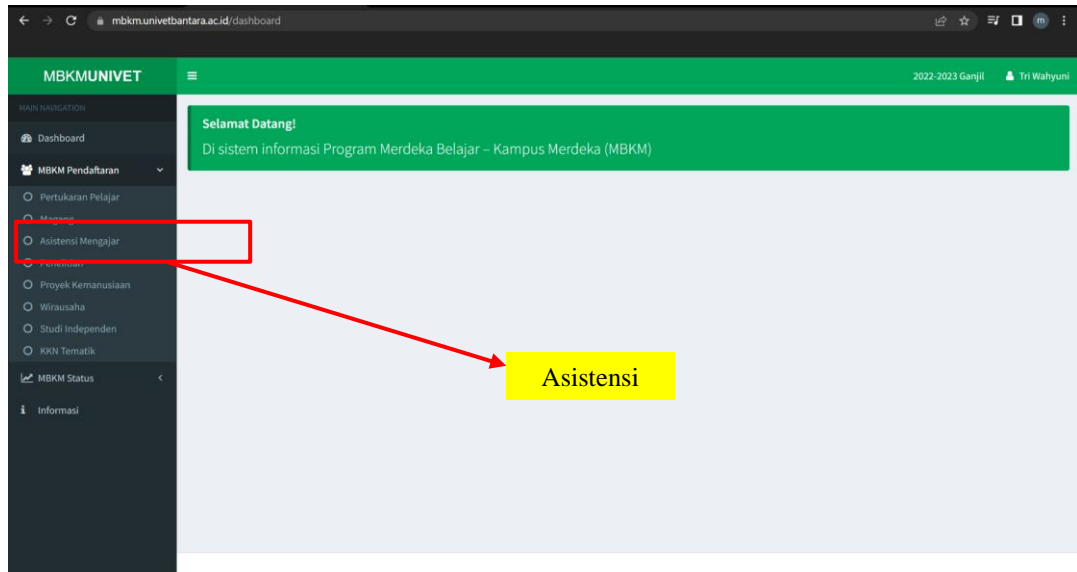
mbkm.univetbantara.ac.id/dashboard

MBKMUNIVET

2022-2023 Ganjil Tri Wahyuni

MAIN NAVIGATION

Dashboard

MBKM Pendaftaran

Pertukaran Pelajar

Magang

Asistensi Mengajar

Penelitian

Proyek Kemanusiaan

Wirausaha

Studi Independen

KKN Tematik

MBKM Status

Informasi

Selamat Datang!

Di sistem informasi Program Merdeka Belajar – Kampus Merdeka (MBKM)

Asistensi